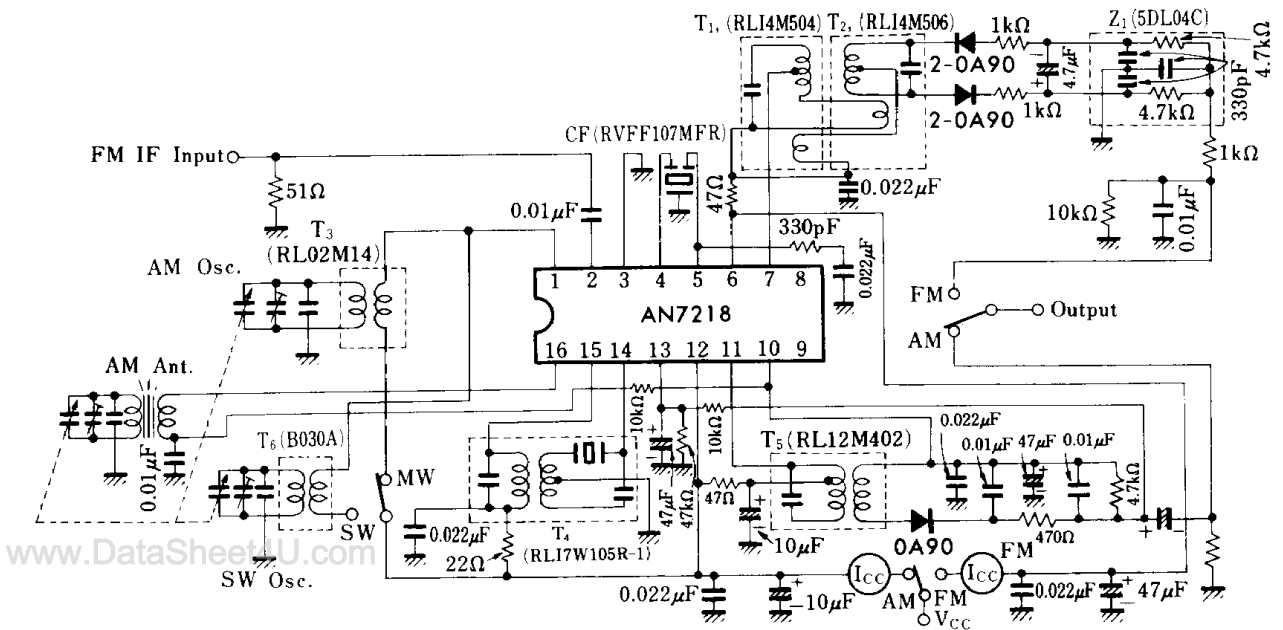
T$_1$, (RLI4M504) T$_2$, (RLI4M506)
1kΩ
Z$_1$ (5DL04C)
4.7kΩ
2-0A90
4.7μF
330pF
2-0A90
1kΩ
4.7kΩ
CF (RVFF107MFR)
1kΩ
FM IF Input
51Ω
47Ω
0.022μF
10kΩ
0.01μF
0.01μF
T$_3$
(RL02M14)
330pF
0.022μF
AM Osc.
1 2 3 4 5 6 7 8
AN7218
16 15 14 13 12 11 10 9
FM
Output
AM
AM Ant.
10kΩ
10kΩ
0.022μF
T$_6$ (B030A)
T$_5$ (RL12M402)
0.01μF 47μF 0.01μF
0.01μF
MW
47μF
47kΩ
47Ω
4.7kΩ
SW
0.022μF
T$_4$
10μF
0A90
FM
470Ω
22Ω
(RL17W105R-1)
www.DataSheet4U.com
SW Osc.
0.022μF
10μF
I$_{CC}$
I$_{CC}$
0.022μF
47μF
AM FM
V$_{CC}$